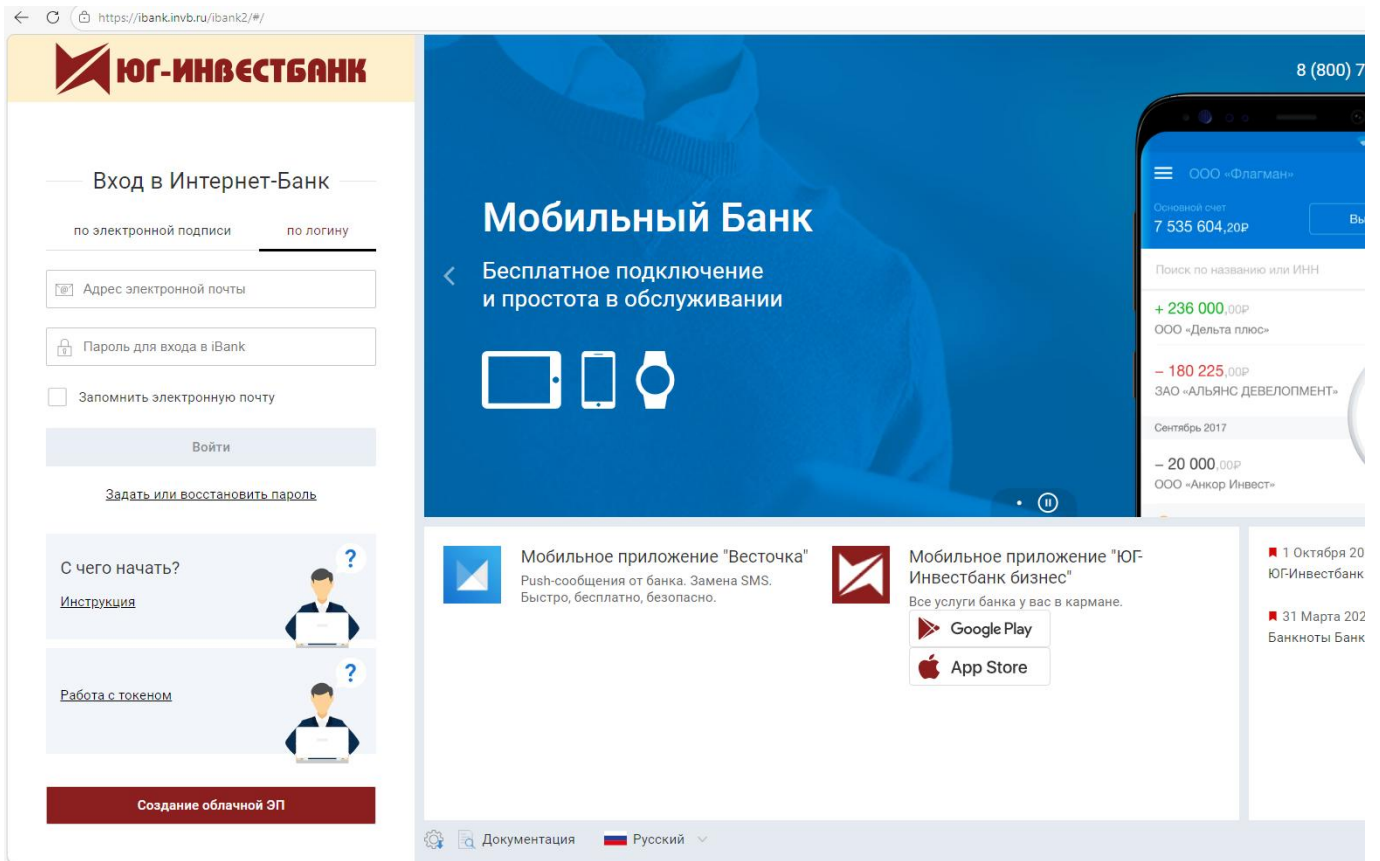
https://ibank.invb.ru/ibank2/#/

ЮГ-ИНВЕСТБАНК

Вход в Интернет-Банк

по электронной подписи
по логину

Адрес электронной почты

Пароль для входа в iBank

Запомнить электронную почту

Войти

Задать или восстановить пароль

С чего начать?
Инструкция

Работа с токеном

Создание облачной ЭП

8 (800) 7

Мобильный Банк

Бесплатное подключение и простота в обслуживании

ООО «Флагман»
Основной счет
7 535 604,20₽
Вы
Поиск по названию или ИНН
+ 236 000,00₽
ООО «Дельта плюс»
– 180 225,00₽
ЗАО «АЛЬЯНС ДЕВЕЛОПМЕНТ»
Сентябрь 2017
– 20 000,00₽
ООО «Анкор Инвест»

Мобильное приложение "Весточка"
Push-сообщения от банка. Замена SMS. Быстро, бесплатно, безопасно.

Мобильное приложение "ЮГ-Инвестбанк бизнес"
Все услуги банка у вас в кармане.
Google Play
App Store

1 Октября 20
ЮГ-Инвестбанк

31 Марта 202
Банкноты Банк

Документация
Русский